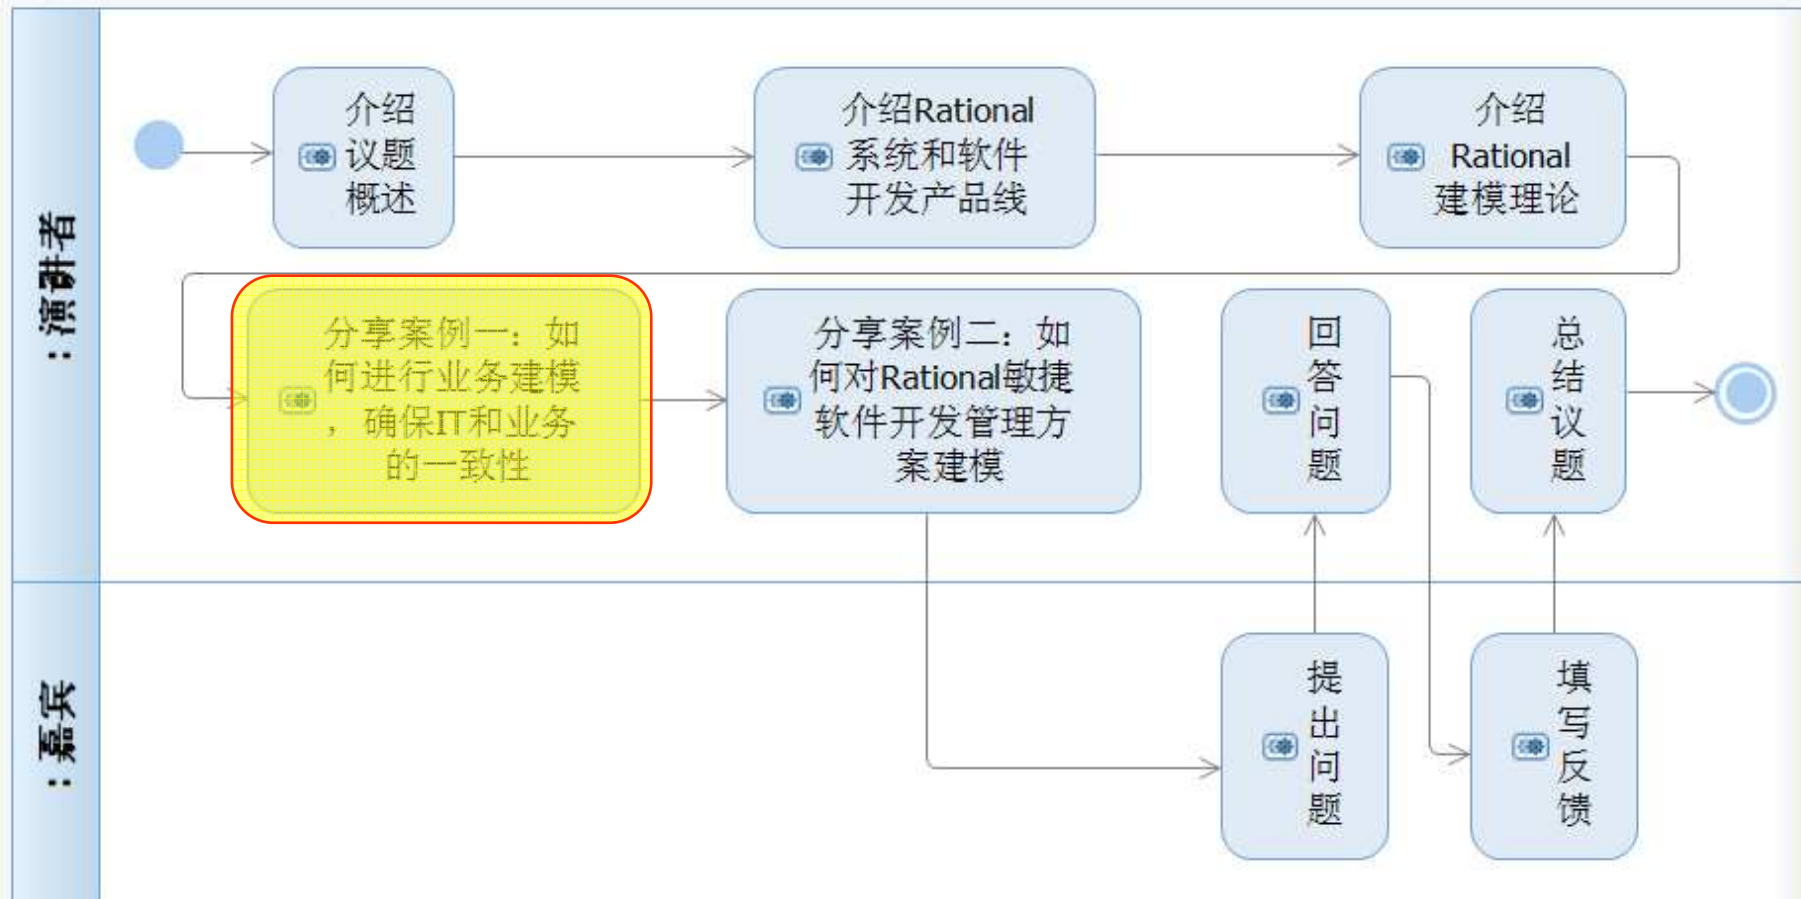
: 演讲者

介绍议题概述

介绍Rational系统和软件开发产品线

介绍Rational建模理论

分享案例一：如何进行业务建模，确保IT和业务的一致性

分享案例二：如何对Rational敏捷软件开发管理方案建模

回答问题

总结议题

: 嘉宾

提出问题

填写反馈